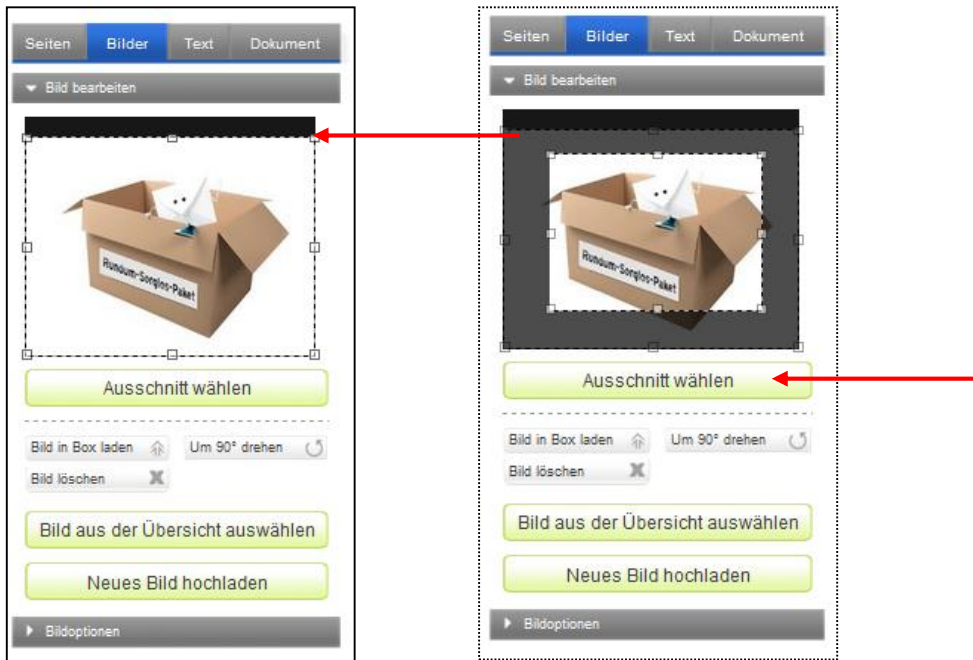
Seiten Bilder Text Dokument

Bild bearbeiten

Rundum-Sorglos-Paket

Ausschnitt wählen

Bild in Box laden

Um 90° drehen

Bild löschen

Bild aus der Übersicht auswählen

Neues Bild hochladen

Bildoptionen

Seiten Bilder Text Dokument

Bild bearbeiten

Rundum-Sorglos-Paket

Ausschnitt wählen

Bild in Box laden

Um 90° drehen

Bild löschen

Bild aus der Übersicht auswählen

Neues Bild hochladen

Bildoptionen